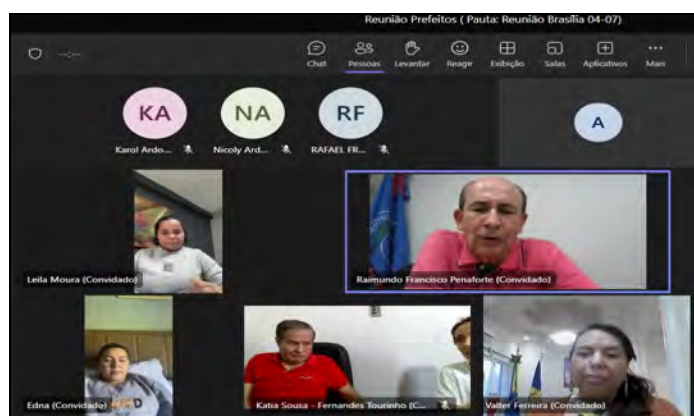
Reunião Prefeitos ( Pauta: Reunião Brasília 04-07)

Chat Pessoas Levantar Reagir Exibição Salas Aplicativos Mais

KA NA RF A

Karol Ardo... Nicoly Ard... RAFAEL FR...

Leila Moura (Convidado)

Raimundo Francisco Penaforte (Convidado)

Edna (Convidado)

Katia Sousa - Fernandes Tourinho (C...

Valter Ferreira (Convidado)